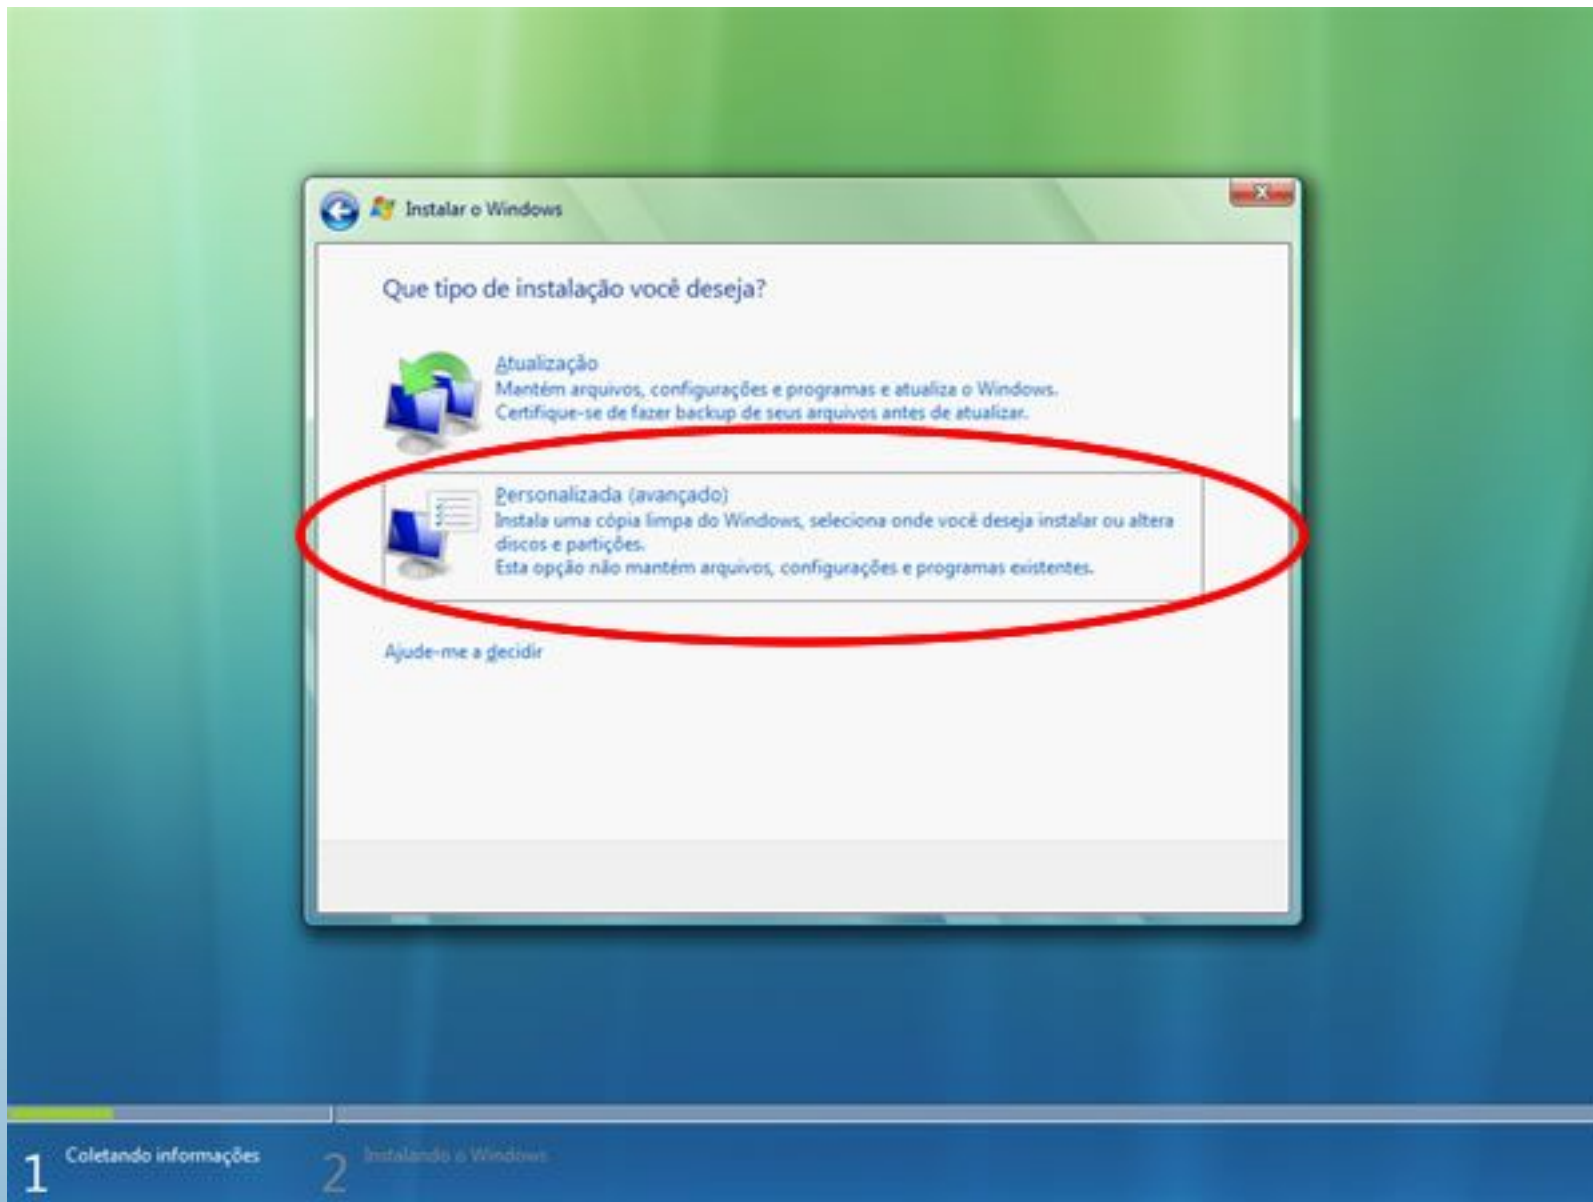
Instalar o Windows

Que tipo de instalação você deseja?

Atualização
Mantém arquivos, configurações e programas e atualiza o Windows.
Certifique-se de fazer backup de seus arquivos antes de atualizar.

Personalizada (avançado)
Instala uma cópia limpa do Windows, seleciona onde você deseja instalar ou altera discos e partições.
Esta opção não mantém arquivos, configurações e programas existentes.

Ajude-me a decidir

1 Coletando informações

2 Instalando o Windows